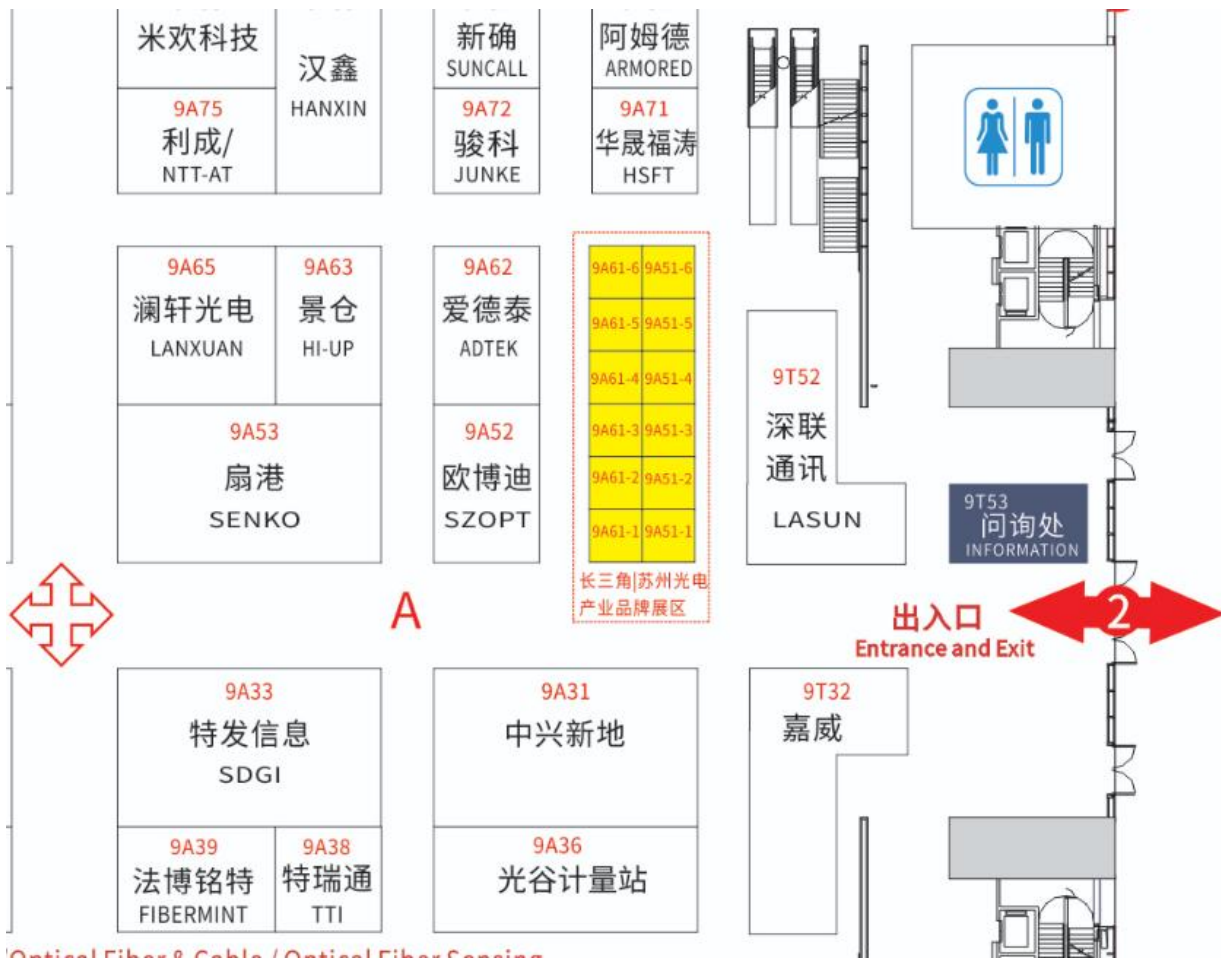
米欢科技

汉鑫
HANXIN

新确
SUNCALL

阿姆德
ARMORED

9A75
利成/
NTT-AT

9A72
骏科
JUNKE

9A71
华晟福涛
HSFT

9A65
澜轩光电
LANXUAN

9A63
景仓
HI-UP

9A62
爱德泰
ADTEK

| 9A61-6 | 9A51-6 |
|---|---|
| 9A61-5 | 9A51-5 |
| 9A61-4 | 9A51-4 |
| 9A61-3 | 9A51-3 |
| 9A61-2 | 9A51-2 |
| 9A61-1 | 9A51-1 |

长三角|苏州光电
产业品牌展区

9T52
深联
通讯
LASUN

9A53
扇港
SENKO

9A52
欧博迪
SZOPT

9T53
问询处
INFORMATION

A

出入口
Entrance and Exit

2

9A33
特发信息
SDGI

9A31
中兴新地

9T32
嘉威

9A39
法博铭特
FIBERMINT

9A38
特瑞通
TTI

9A36
光谷计量站

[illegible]